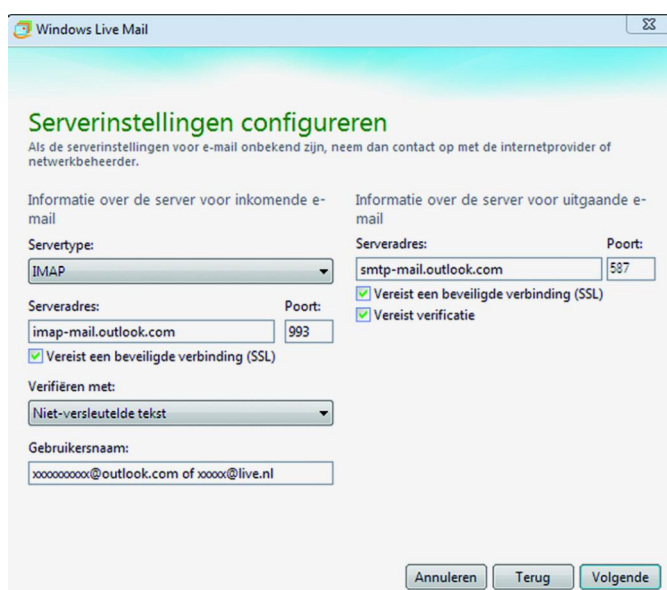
Windows Live Mail

Serverinstellingen configureren
Als de serverinstellingen voor e-mail onbekend zijn, neem dan contact op met de internetprovider of netwerkbeheerder.

Informatie over de server voor inkomende e-mail

Servertype:
IMAP

Serveradres:
imap-mail.outlook.com

Poort:
993

Vereist een beveiligde verbinding (SSL)

Verifiëren met:
Niet-versleutelde tekst

Gebruikersnaam:
xxxxxxxxxx@outlook.com of xxxxx@live.nl

Informatie over de server voor uitgaande e-mail

Serveradres:
smtp-mail.outlook.com

Poort:
587

Vereist een beveiligde verbinding (SSL)
Vereist verificatie

Annuleren
Terug
Volgende